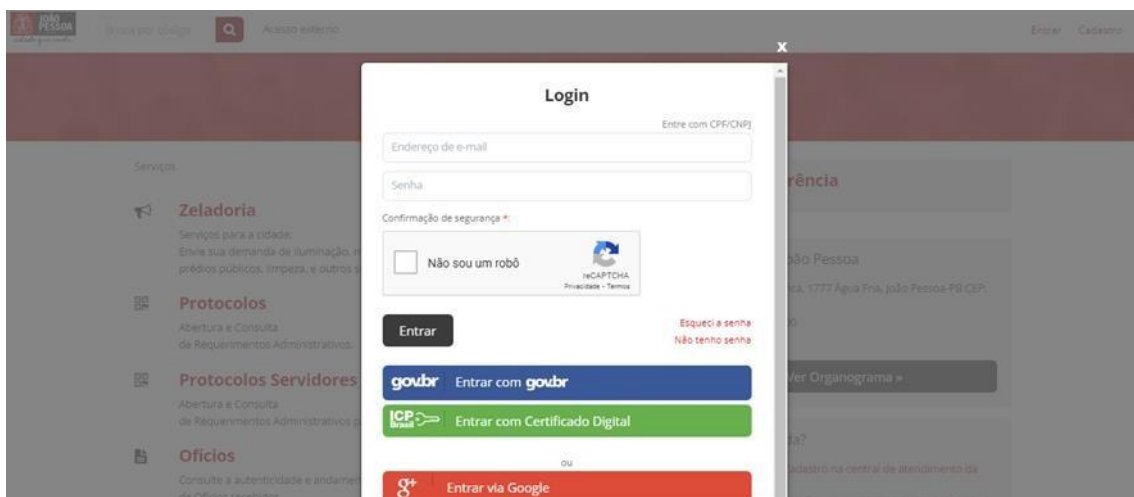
JOÃO PESSOA

Busca por código

Acesso externo

Entrar Cadastro

x

Login

Entre com CPF/CNPJ

Endereço de e-mail

Senha

Confirmação de segurança *:

Não sou um robô

reCAPTCHA
Privacidade - Termos

Entrar

Esqueci a senha
Não tenho senha

gov.br Entrar com gov.br

ICP Brasil Entrar com Certificado Digital

ou

Entrar via Google

Serviços

Zeladoria

Serviços para a cidade:
Envie sua demanda de iluminação, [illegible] prédios públicos, limpeza, e outros s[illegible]

Protocolos

Abertura e Consulta de Requerimentos Administrativos.

Protocolos Servidores

Abertura e Consulta de Requerimentos Administrativos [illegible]

Ofícios

Consulte a autenticidade e andamen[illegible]

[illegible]rência

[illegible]oão Pessoa

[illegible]ca, 1777 Água Fria, João Pessoa-PB CEP: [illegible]

Ver Organograma »

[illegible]a?

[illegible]dastro na central de atendimento da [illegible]